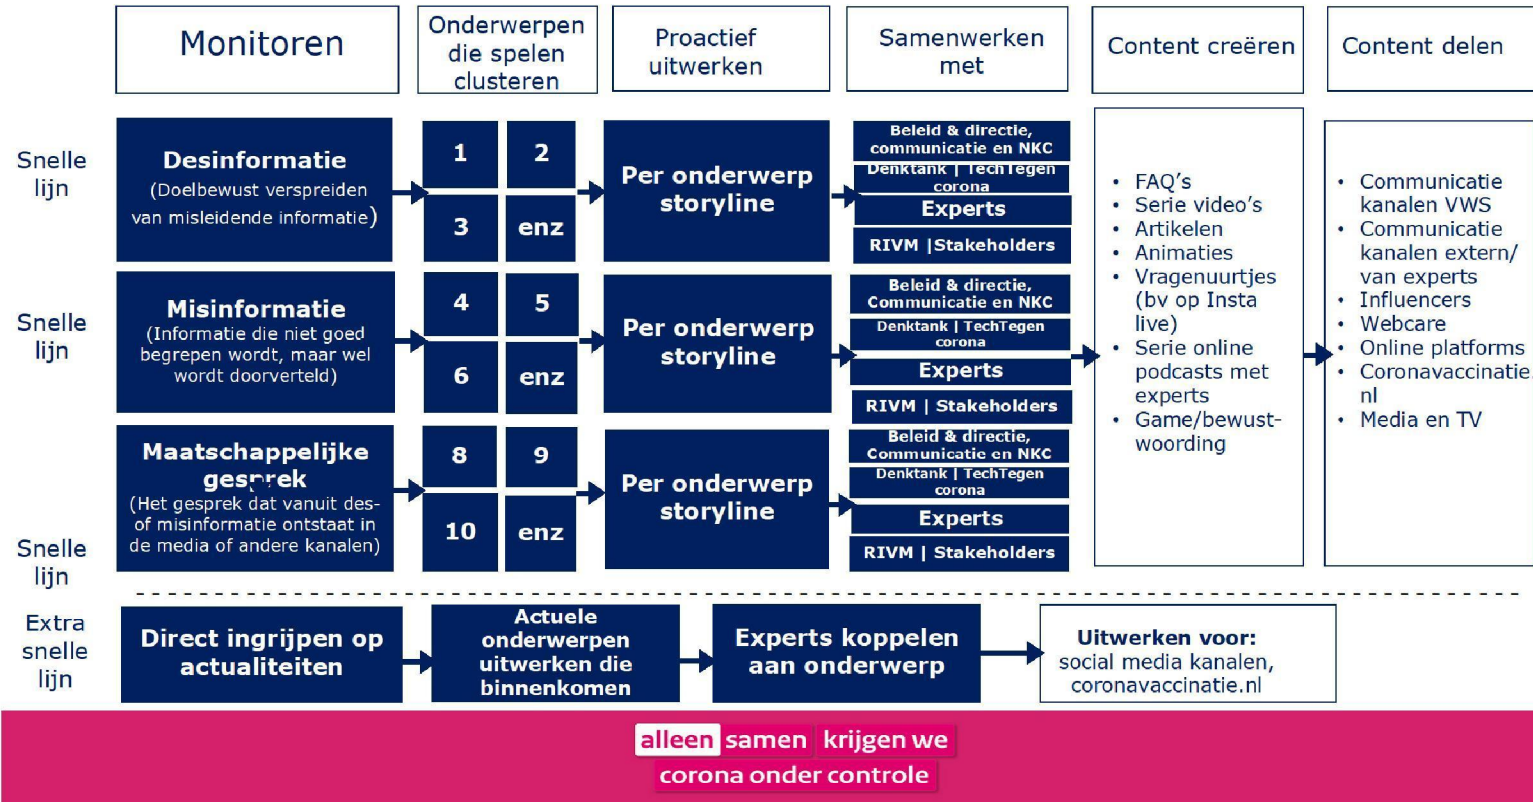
| Monitoren | Onderwerpen die spelen clusteren | Proactief uitwerken | Samenwerken met | Content creëren | Content delen |
|---|---|---|---|---|---|

Snelle lijn

**Desinformatie** (Doelbewust verspreiden van misleidende informatie)

1 2 3 enz

**Per onderwerp storyline**

Beleid & directie, communicatie en NKC
Denktank | TechTegen corona
Experts
RIVM | Stakeholders

Snelle lijn

**Misinformatie** (Informatie die niet goed begrepen wordt, maar wel wordt doorverteld)

4 5 6 enz

**Per onderwerp storyline**

Beleid & directie, Communicatie en NKC
Denktank | TechTegen corona
Experts
RIVM | Stakeholders

Snelle lijn

**Maatschappelijke gesprek** (Het gesprek dat vanuit des- of misinformatie ontstaat in de media of andere kanalen)

8 9 10 enz

**Per onderwerp storyline**

Beleid & directie, Communicatie en NKC
Denktank | TechTegen corona
Experts
RIVM | Stakeholders

• FAQ's
• Serie video's
• Artikelen
• Animaties
• Vragenuurtjes (bv op Insta live)
• Serie online podcasts met experts
• Game/bewustwoording

• Communicatie kanalen VWS
• Communicatie kanalen extern/ van experts
• Influencers
• Webcare
• Online platforms
• Coronavaccinatie.nl
• Media en TV

Extra snelle lijn

**Direct ingrijpen op actualiteiten** → **Actuele onderwerpen uitwerken die binnenkomen** → **Experts koppelen aan onderwerp** → **Uitwerken voor:** social media kanalen, coronavaccinatie.nl

alleen samen krijgen we corona onder controle